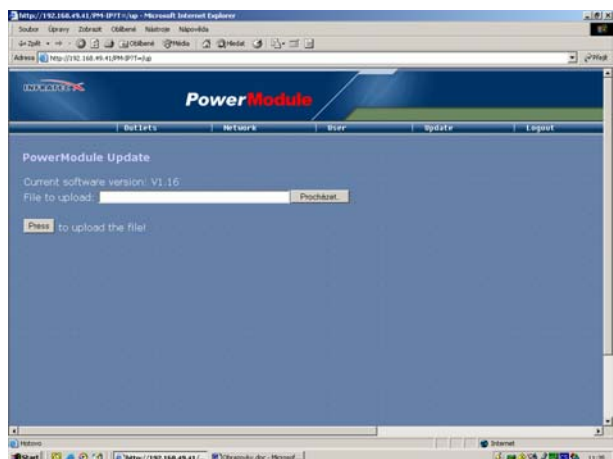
http://192.168.49.41/PM-IPTT=/up - Microsoft Internet Explorer

Soubor Úpravy Zobrazit Oblíbené Nástroje Nápověda

Zpět Oblíbené Média Hledat

Adresa http://192.168.49.41/PM-IPTT=/up Přejít

INFRATEC

PowerModule

Outlets | Network | User | Update | Logout

PowerModule Update

Current software version: V1.16

File to upload: Procházet...

Press to upload the file!

Hotovo

Internet

Start http://192.168.49.41/... Obrazovky.doc - Microsof...

11:38